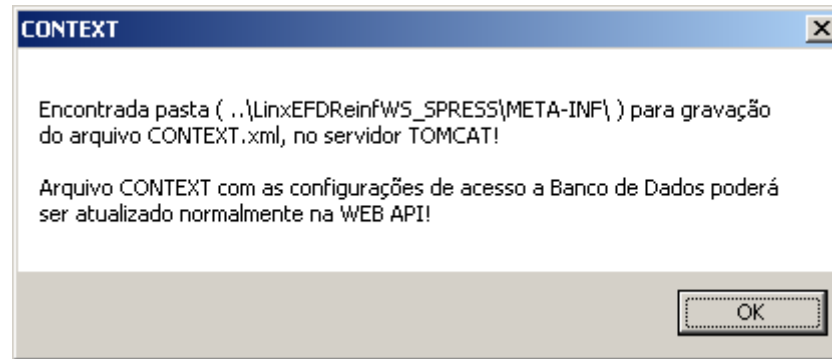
CONTEXT

X

Encontrada pasta ( ..\LinxEFDReinfWS_SPRESS\META-INF\ ) para gravação do arquivo CONTEXT.xml, no servidor TOMCAT!

Arquivo CONTEXT com as configurações de acesso a Banco de Dados poderá ser atualizado normalmente na WEB API!

OK